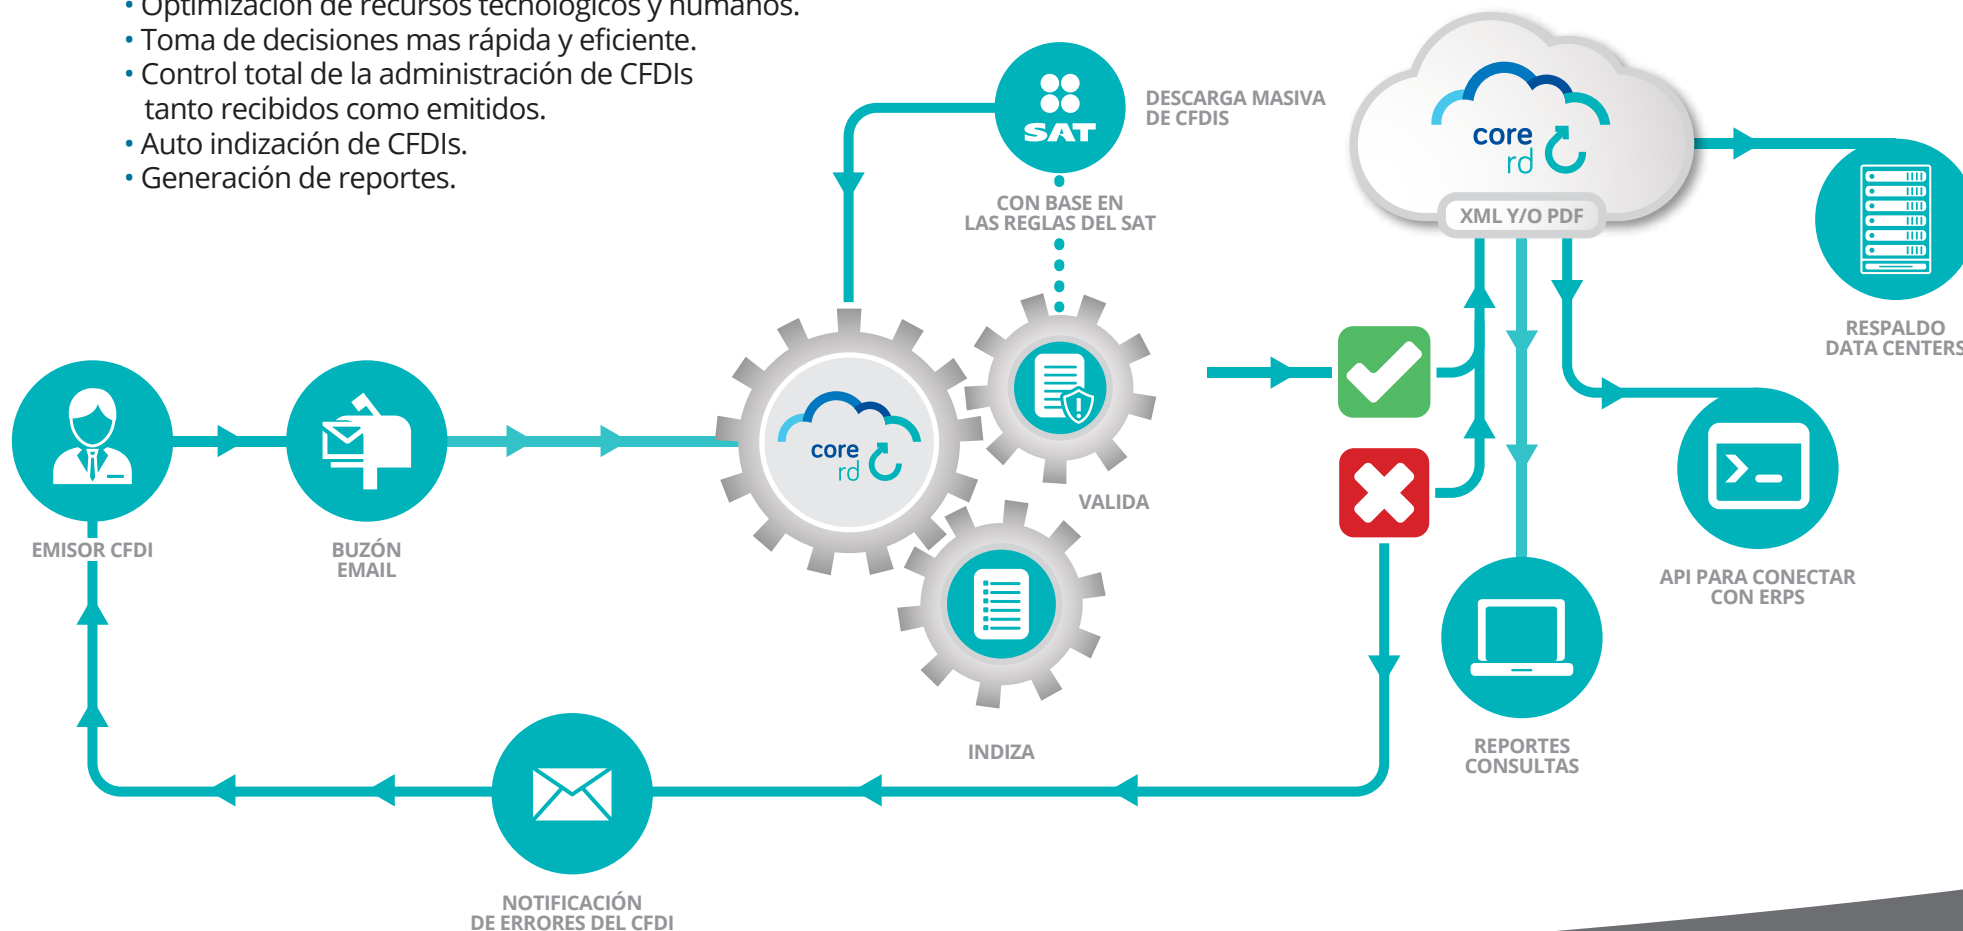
• Optimización de recursos tecnológicos y humanos.
• Toma de decisiones mas rápida y eficiente.
• Control total de la administración de CFDIs tanto recibidos como emitidos.
• Auto indización de CFDIs.
• Generación de reportes.

SAT

DESCARGA MASIVA DE CFDIS

CON BASE EN LAS REGLAS DEL SAT

core rd

XML Y/O PDF

RESPALDO DATA CENTERS

EMISOR CFDI

BUZÓN EMAIL

core rd

VALIDA

INDIZA

API PARA CONECTAR CON ERPS

REPORTES CONSULTAS

NOTIFICACIÓN DE ERRORES DEL CFDI